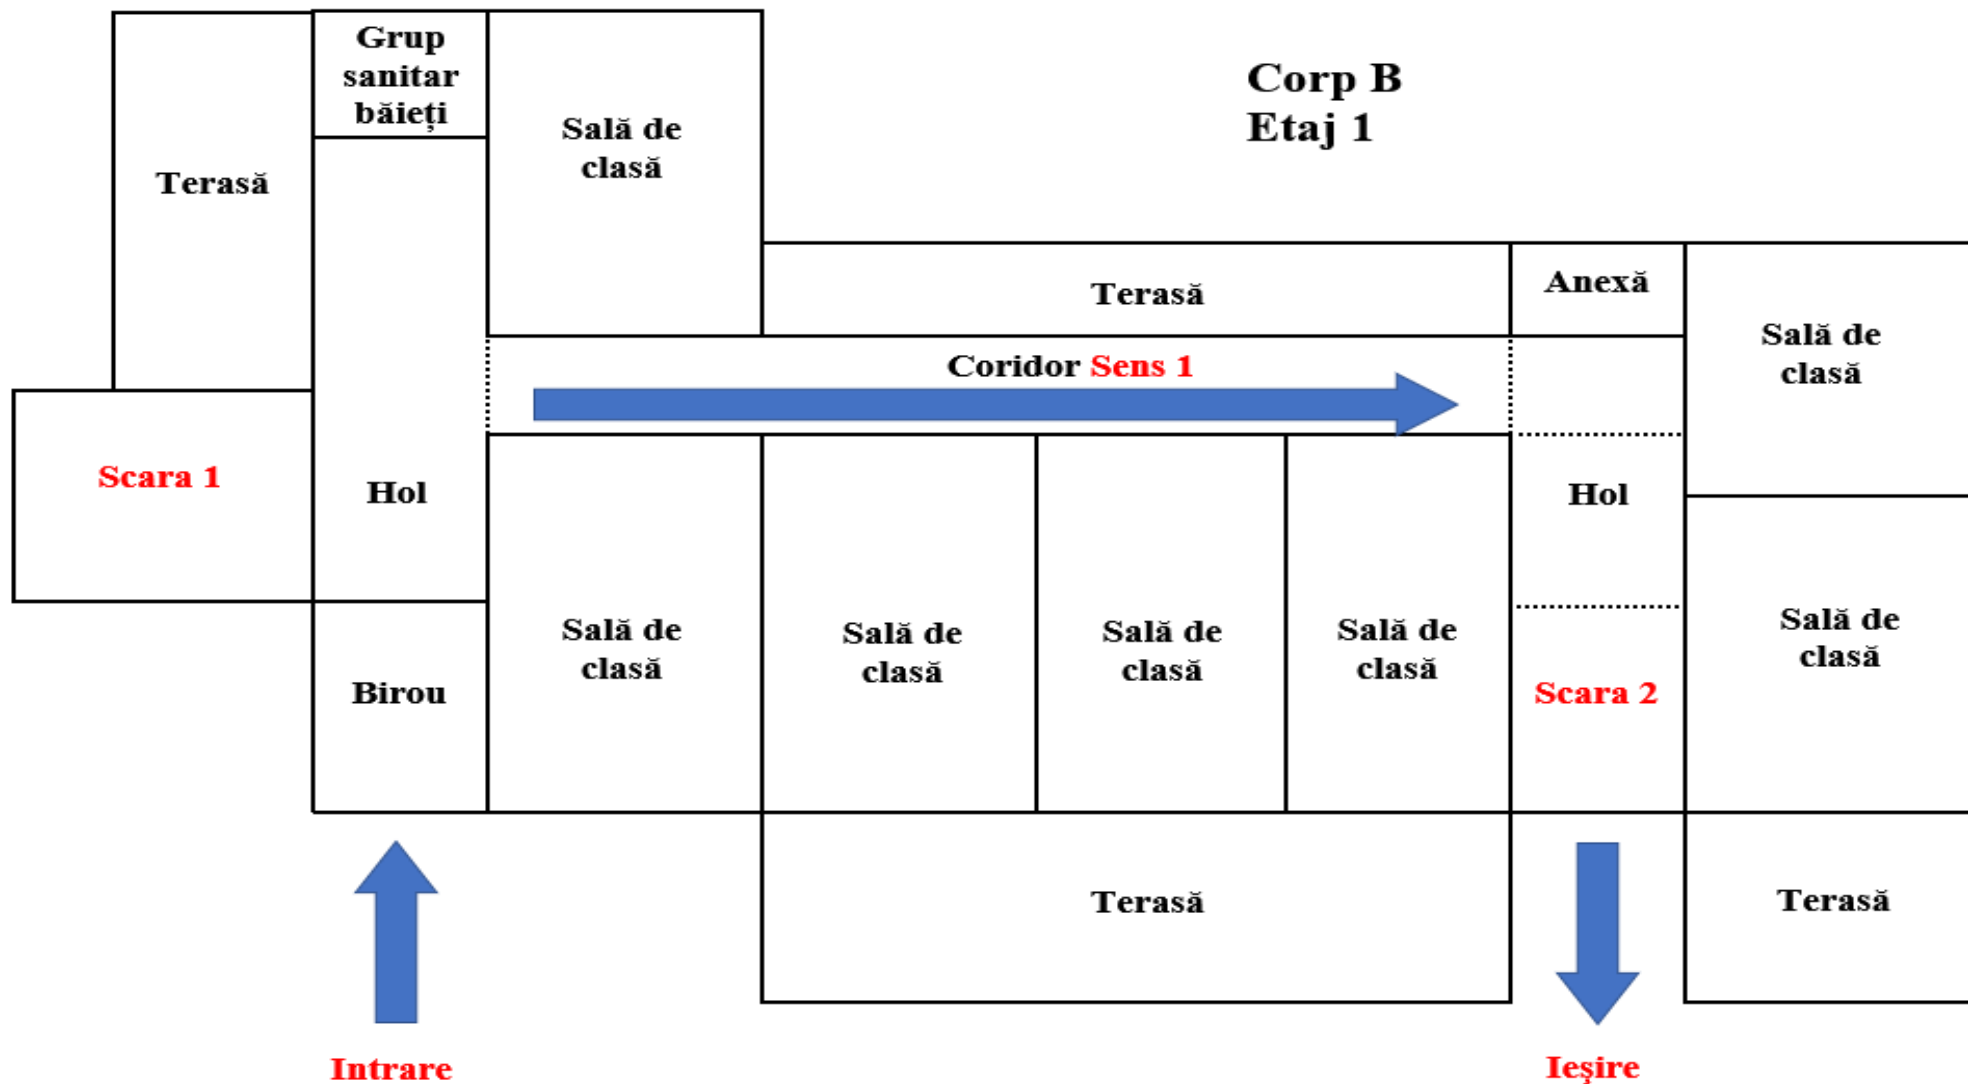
Grup sanitar băieți

Terasă

Sală de clasă

Corp B
Etaj 1

Terasă

Anexă

Sală de clasă

Coridor Sens 1

Scara 1

Hol

Hol

Sală de clasă

Sală de clasă

Sală de clasă

Sală de clasă

Sală de clasă

Birou

Scara 2

Terasă

Terasă

Intrare

Ieşire